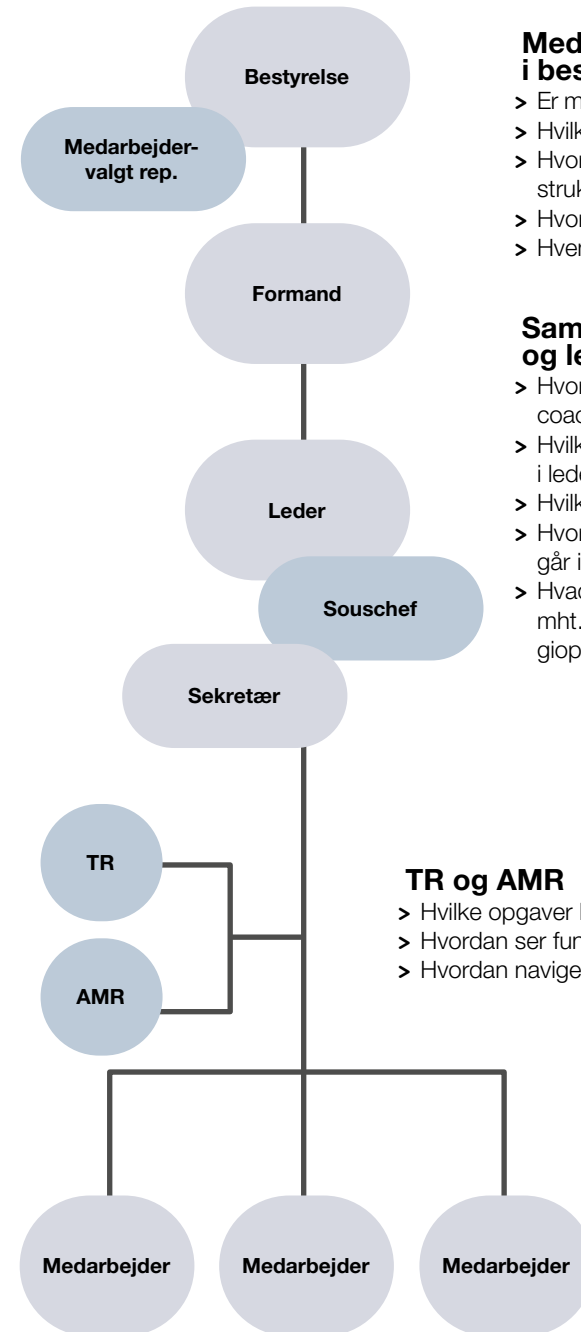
Bestyrelse

Medarbejdervalgt rep.

Formand

Leder

Souschef

Sekretær

TR

AMR

Medarbejder

Medarbejder

Medarbejder

Med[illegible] i bes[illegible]

> Er m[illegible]
> Hvilk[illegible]
> Hvor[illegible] struk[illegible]
> Hvor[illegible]
> Hver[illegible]

Sam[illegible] og le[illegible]

> Hvor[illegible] coac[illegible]
> Hvilk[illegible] i lede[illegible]
> Hvilk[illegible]
> Hvor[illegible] går i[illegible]
> Hvad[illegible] mht.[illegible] giop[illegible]

TR og AMR

> Hvilke opgaver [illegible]
> Hvordan ser fun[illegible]
> Hvordan navige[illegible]